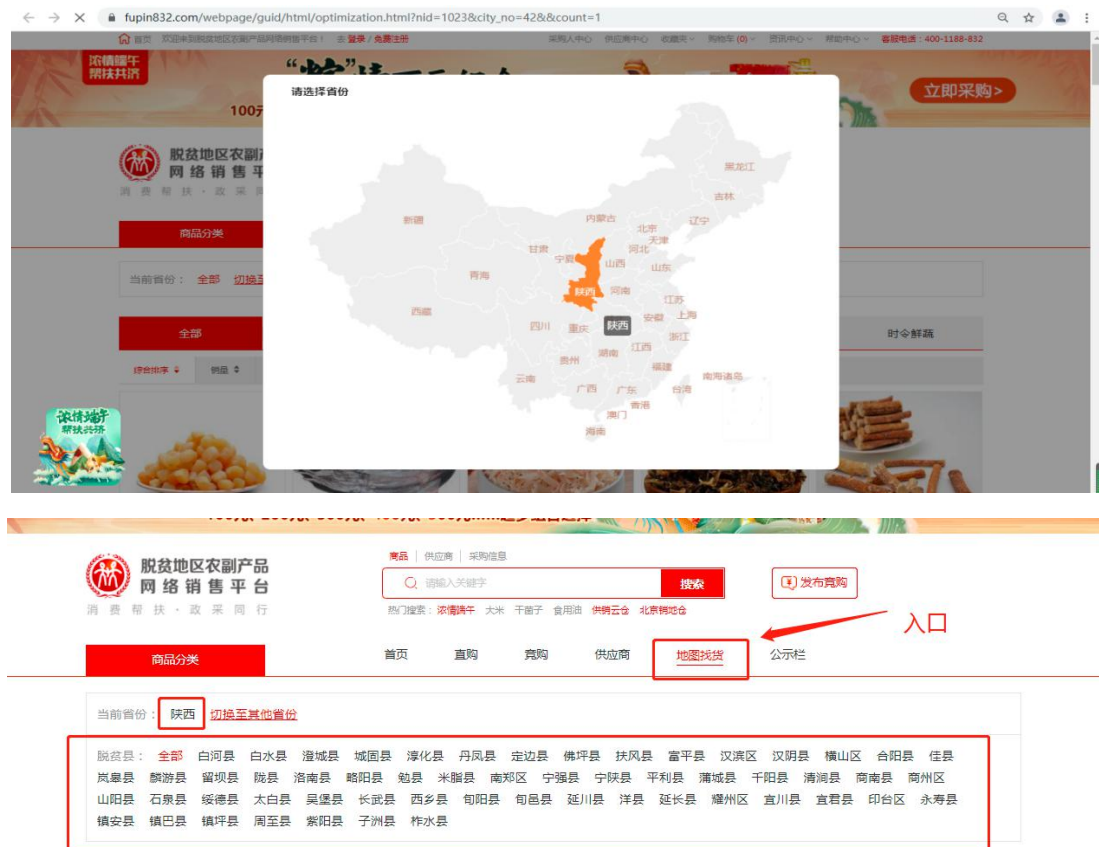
fupin832.com/webpage/guid/html/optimization.html?nid=1023&city_no=42&&count=1

首页 欢迎来到脱贫地区农副产品网络销售平台！ 去 登录 / 免费注册 采购人中心 供应商中心 收藏夹 购物车 (0) 资讯中心 帮助中心 客服电话：400-1188-832

浓情端午 帮扶共济

100元

立即采购>

脱贫地区农副产品网络销售平台

消费帮扶·政采

商品分类

当前省份： 全部 切换至

全部

综合排序 销量

时令鲜蔬

浓情端午 帮扶共济

请选择省份

黑龙江
吉林
辽宁
内蒙古
北京
天津
新疆
甘肃
河北
宁夏
山西
山东
青海
陕西
河南
江苏
西藏
四川
重庆
陕西
安徽
上海
浙江
湖北
江西
贵州
湖南
福建
云南
广西
广东
台湾
南海诸岛
香港
澳门
海南

脱贫地区农副产品
网络销售平台
消费帮扶·政采同行

商品 | 供应商 | 采购信息

请输入关键字

搜索

发布竞购

热门搜索： 浓情端午 大米 干菌子 食用油 供销云仓 北京销地仓

入口

商品分类

首页 直购 竞购 供应商 地图找货 公示栏

当前省份： 陕西 切换至其他省份

脱贫县： 全部 白河县 白水县 澄城县 城固县 淳化县 丹凤县 定边县 佛坪县 扶风县 富平县 汉滨区 汉阴县 横山区 合阳县 佳县 岚皋县 麟游县 留坝县 陇县 洛南县 略阳县 勉县 米脂县 南郑区 宁强县 宁陕县 平利县 蒲城县 千阳县 清涧县 商南县 商州区 山阳县 石泉县 绥德县 太白县 吴堡县 长武县 西乡县 旬阳县 旬邑县 延川县 洋县 延长县 耀州区 宜川县 宜君县 印台区 永寿县 镇安县 镇巴县 镇坪县 周至县 紫阳县 子洲县 柞水县